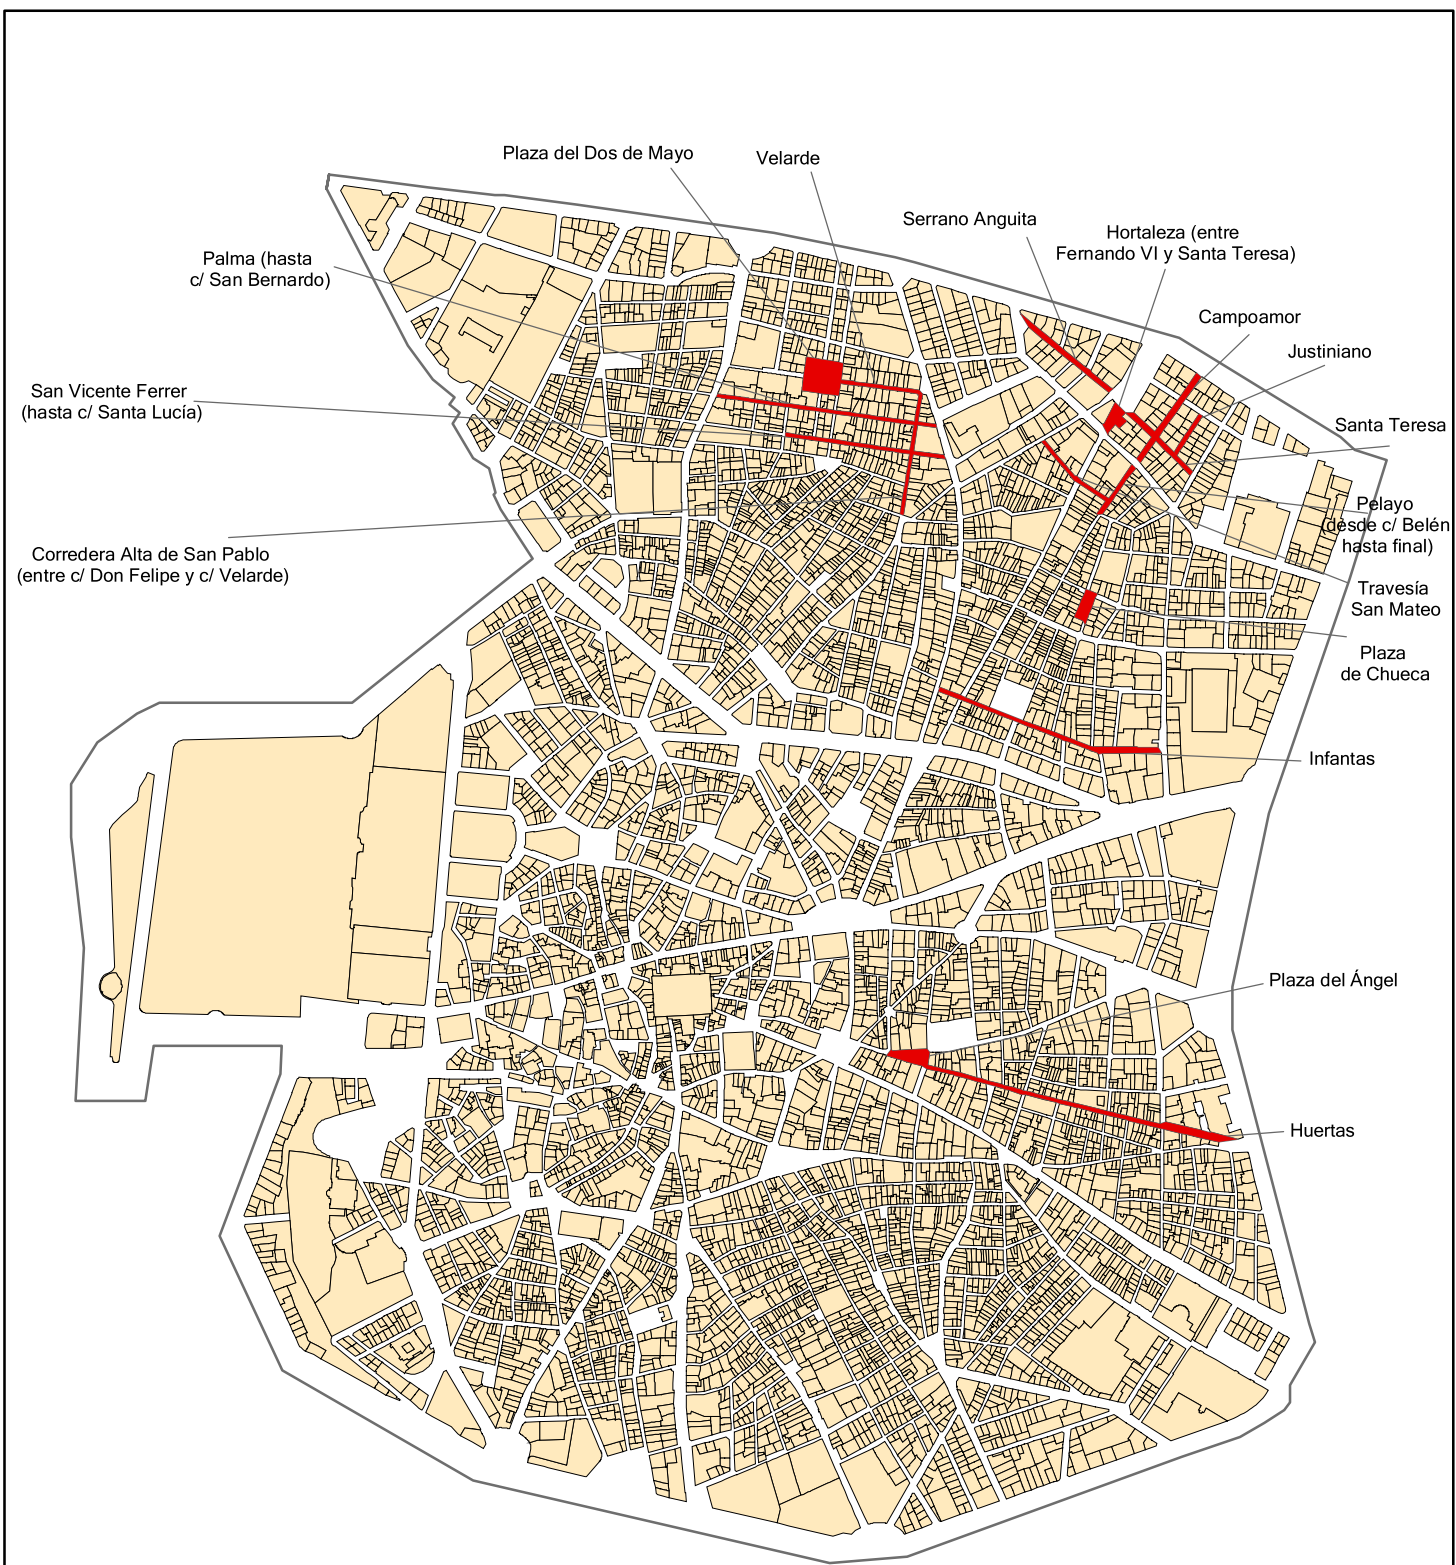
Plaza del Dos de Mayo

Velarde

Serrano Anguita

Hortaleza (entre Fernando VI y Santa Teresa)

Palma (hasta c/ San Bernardo)

Campoamor

Justiniano

San Vicente Ferrer (hasta c/ Santa Lucía)

Santa Teresa

Pelayo (desde c/ Belén hasta final)

Corredera Alta de San Pablo (entre c/ Don Felipe y c/ Velarde)

Travesía San Mateo

Plaza de Chueca

Infantas

Plaza del Ángel

Huertas